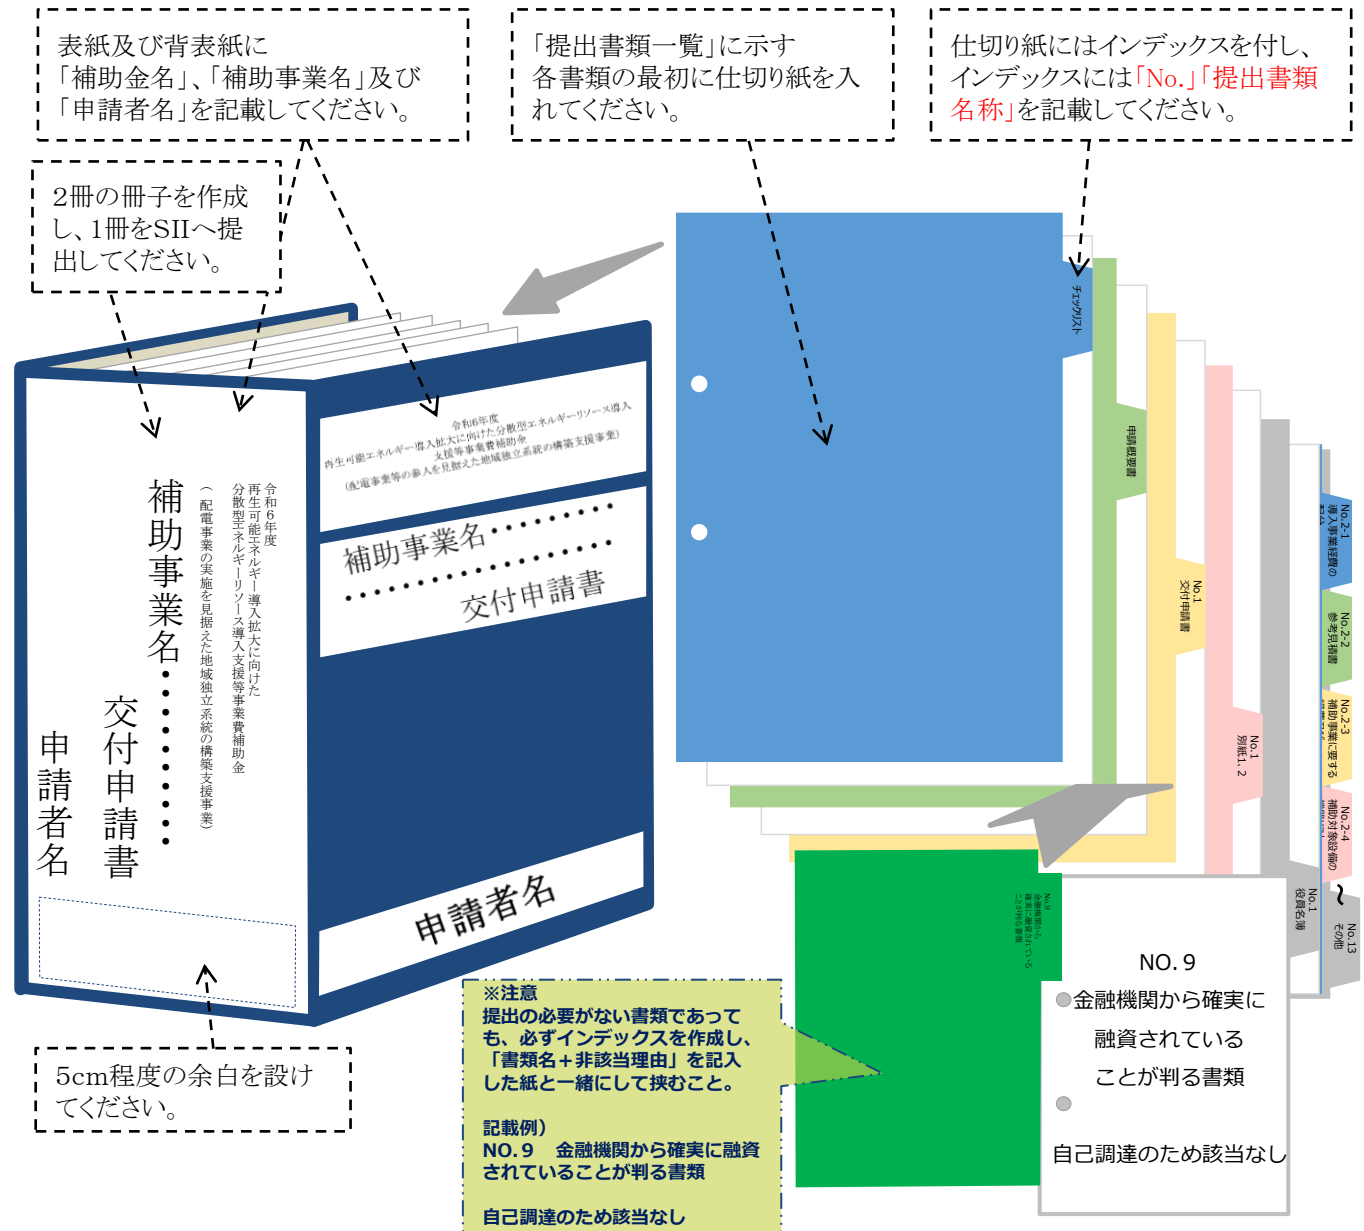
表紙及び背表紙に「補助金名」、「補助事業名」及び「申請者名」を記載してください。

「提出書類一覧」に示す各書類の最初に仕切り紙を入れてください。

仕切り紙にはインデックスを付し、インデックスには「No.」「提出書類名称」を記載してください。

2冊の冊子を作成し、1冊をSIIへ提出してください。

令和6年度
再生可能エネルギー導入拡大に向けた分散型エネルギーリソース導入支援等事業費補助金
（配電事業の実施を見据えた地域独立系統の構築支援事業）

補助事業名・・・・・・・・

交付申請書

申請者名

令和6年度
再生可能エネルギー導入拡大に向けた分散型エネルギーリソース導入支援等事業費補助金
（配電事業等の参入を見据えた地域独立系統の構築支援事業）

補助事業名・・・・・・・・
・・・・・・・・・・・・・・・交付申請書

申請者名

5cm程度の余白を設けてください。

チェックリスト

申請概要書

No.1
交付申請書

No.1
別紙1、2

No.1
役員名簿

No.2-1
導入事業経費の

No.2-2
参考見積書

No.2-3
補助事業に要する

No.2-4
補助対象設備の

〜

No.13
その他

No.9
金融機関から確実に融資されていることが判る書類

NO. 9
金融機関から確実に融資されている
ことが判る書類

自己調達のため該当なし

※注意
提出の必要がない書類であっても、必ずインデックスを作成し、「書類名＋非該当理由」を記入した紙と一緒にして挟むこと。

記載例）
NO. 9　金融機関から確実に融資されていることが判る書類

自己調達のため該当なし